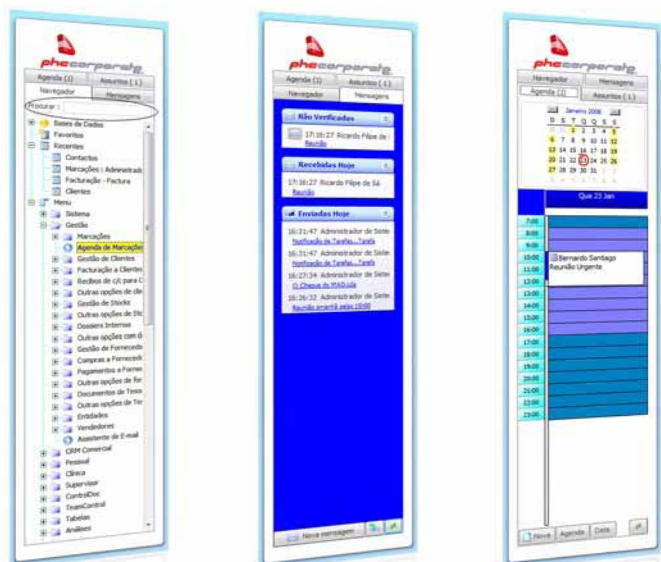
phc corporate

Agenda (1) | Assuntos ( 1 )
Navegador | Mensagens

Procurar :

Bases de Dados
Favoritos
Recentes
Contactos
Marcações : Administrad
Facturação - Factura
Clientes
Menu
Sistema
Gestão
Marcações
Agenda de Marcaçõe
Gestão de Clientes
Facturação a Clientes
Recibos de c/c para C
Outras opções de clie
Gestão de Stocks
Outras opções de Sto
Dossiers Internos
Outras opções com d
Gestão de Fornecedo
Compras a Fornecedo
Pagamentos a Forne
Outras opções de for
Documentos de Teso
Outras opções de Tes
Entidades
Vendedores
Assistente de E-mail
CRM Comercial
Pessoal
Clínica
Supervisor
ControlDoc
TeamControl
Tabelas
Análises

phc corporate

Agenda (1) | Assuntos ( 1 )
Navegador | Mensagens

Não Verificadas
17:16:27 Ricardo Filipe de
Reunião

Recebidas Hoje
17:16:27 Ricardo Filipe de Sá
Reunião

Enviadas Hoje
16:31:47 Administrador de Sistem
Notificação de Tarefas...Tarefa
16:31:47 Administrador de Sistem
Notificação de Tarefas...Tarefa
16:27:34 Administrador de Sistem
O Cheque do MAD.xls
16:26:32 Administrador de Sistem
Reunião urgente pelas 10:00

Nova mensagem

phc corporate

Navegador | Mensagens
Agenda (1) | Assuntos ( 1 )

Janeiro 2006
| D | S | T | Q | Q | S | S |
|---|---|---|---|---|---|---|
| 1 | 2 | 3 | 4 | 5 | | |
| 6 | 7 | 8 | 9 | 10 | 11 | 12 |
| 13 | 14 | 15 | 16 | 17 | 18 | 19 |
| 20 | 21 | 22 | 23 | 24 | 25 | 26 |
| 27 | 28 | 29 | 30 | 31 | | |

Qua 23 Jan

7:00
8:00
9:00
10:00
11:00
12:00
13:00
14:00
15:00
16:00
17:00
18:00
19:00
20:00
21:00
22:00
23:00

Bernardo Santiago
Reunião Urgente

Nova | Agenda | Data